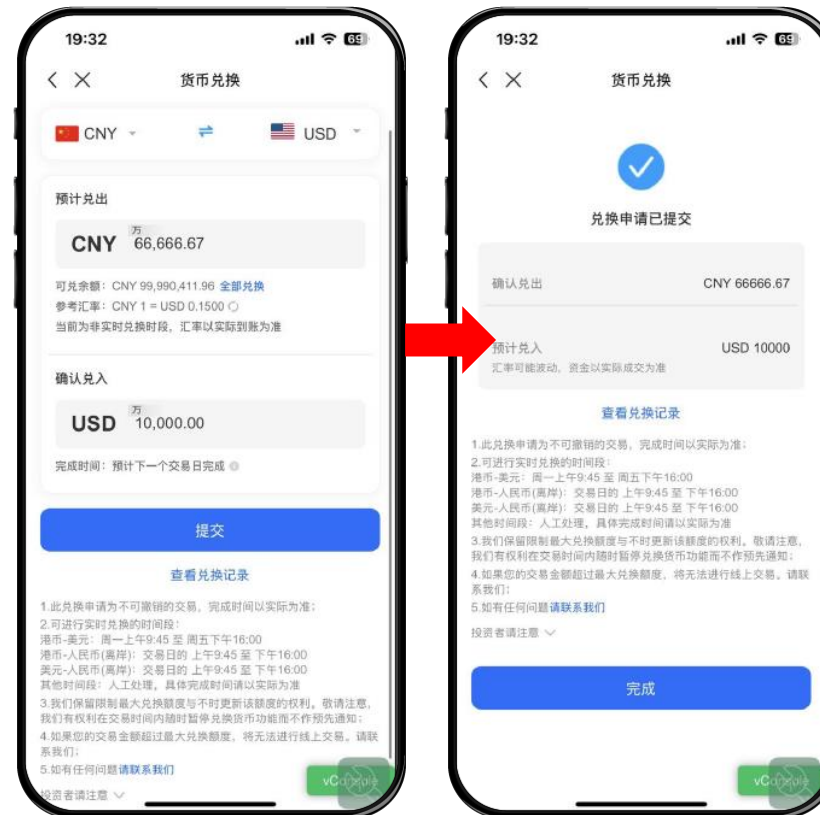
19:32

货币兑换

CNY USD

预计兑出

CNY 万 66,666.67

可兑余额：CNY 99,990,411.96 全部兑换
参考汇率：CNY 1 = USD 0.1500
当前为非实时兑换时段，汇率以实际到账为准

确认兑入

USD 万 10,000.00

完成时间：预计下一个交易日完成

提交

查看兑换记录

1.此兑换申请为不可撤销的交易，完成时间以实际为准；
2.可进行实时兑换的时间段：
港币-美元：周一上午9:45 至 周五下午16:00
港币-人民币(离岸)：交易日的 上午9:45 至 下午16:00
美元-人民币(离岸)：交易日的 上午9:45 至 下午16:00
其他时间段：人工处理，具体完成时间请以实际为准
3.我们保留限制最大兑换额度与不时更新该额度的权利。敬请注意，我们有权利在交易时间内随时暂停兑换货币功能而不作预先通知；
4.如果您的交易金额超过最大兑换额度，将无法进行线上交易。请联系我们；
5.如有任何问题请联系我们

投资者请注意

vConsole

19:32

货币兑换

兑换申请已提交

确认兑出 CNY 66666.67

预计兑入 USD 10000
汇率可能波动，资金以实际成交为准

查看兑换记录

1.此兑换申请为不可撤销的交易，完成时间以实际为准；
2.可进行实时兑换的时间段：
港币-美元：周一上午9:45 至 周五下午16:00
港币-人民币(离岸)：交易日的 上午9:45 至 下午16:00
美元-人民币(离岸)：交易日的 上午9:45 至 下午16:00
其他时间段：人工处理，具体完成时间请以实际为准
3.我们保留限制最大兑换额度与不时更新该额度的权利。敬请注意，我们有权利在交易时间内随时暂停兑换货币功能而不作预先通知；
4.如果您的交易金额超过最大兑换额度，将无法进行线上交易。请联系我们；
5.如有任何问题请联系我们

投资者请注意

完成

vConsole